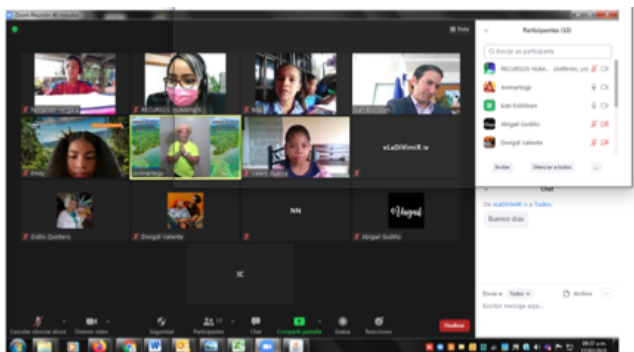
Zoom Reunión 40 minutos

Vista

Participantes (13)

Buscar un participante

RECURSOS HUMA... (Anfitrión, yo)

Animarlego

Iván Estébivan

Abigail Gudiño

Dixsigdi Valente

Invitar

Silenciar a todos

...

Chat

De vLaDiVimiR v a Todos:

Buenos dias

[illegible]

RECURSOS HUMANOS

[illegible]

Iván Estébivan

Emily

Animarlego

Leidy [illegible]

vLaDiVimiR v

Odilis Quintero

Dixsigdi Valente

NN

Abigail

Abigail Gudiño

IC

Enviar a: Todos

Archivo

Escribir mensaje aquí...

Cancelar silenciar ahora

Detener video

Seguridad

Participantes 13

Chat

Compartir pantalla

Grabar

Reacciones

Finalizar